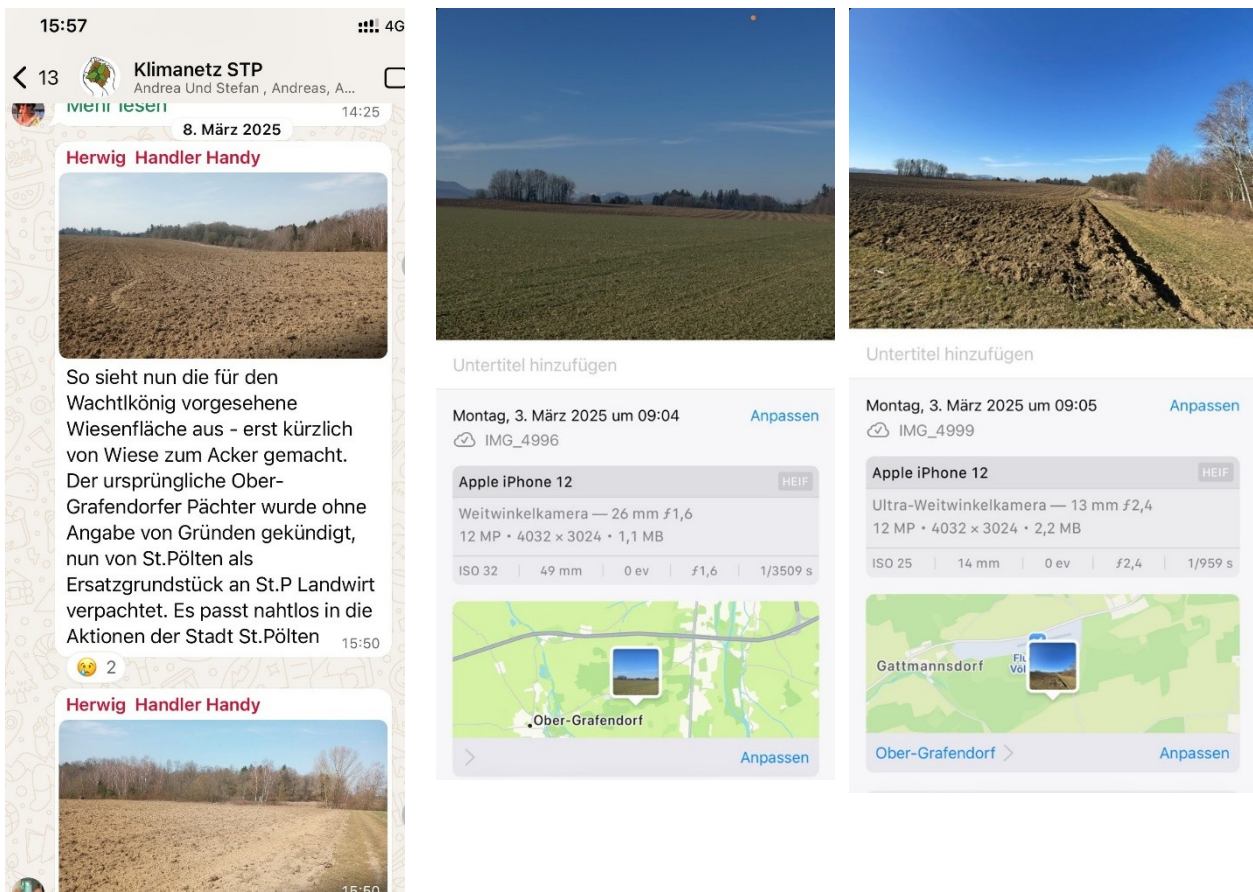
15:57

4G

13

Klimanetz STP

Andrea Und Stefan , Andreas, A...

Mehr lesen

14:25

8. März 2025

Herwig Handler Handy

So sieht nun die für den Wachtlkönig vorgesehene Wiesenfläche aus - erst kürzlich von Wiese zum Acker gemacht. Der ursprüngliche Ober-Grafendorfer Pächter wurde ohne Angabe von Gründen gekündigt, nun von St.Pölten als Ersatzgrundstück an St.P Landwirt verpachtet. Es passt nahtlos in die Aktionen der Stadt St.Pölten 15:50

😢 2

Herwig Handler Handy

15:50

Untertitel hinzufügen

Montag, 3. März 2025 um 09:04

Anpassen

IMG_4996

Apple iPhone 12

HEIF

Weitwinkelkamera — 26 mm ƒ1,6

12 MP • 4032 × 3024 • 1,1 MB

| ISO 32 | 49 mm | 0 ev | ƒ1,6 | 1/3509 s |
|---|---|---|---|---|

Ober-Grafendorf

Anpassen

Untertitel hinzufügen

Montag, 3. März 2025 um 09:05

Anpassen

IMG_4999

Apple iPhone 12

HEIF

Ultra-Weitwinkelkamera — 13 mm ƒ2,4

12 MP • 4032 × 3024 • 2,2 MB

| ISO 25 | 14 mm | 0 ev | ƒ2,4 | 1/959 s |
|---|---|---|---|---|

Gattmannsdorf

Flu Völ

Ober-Grafendorf

Anpassen